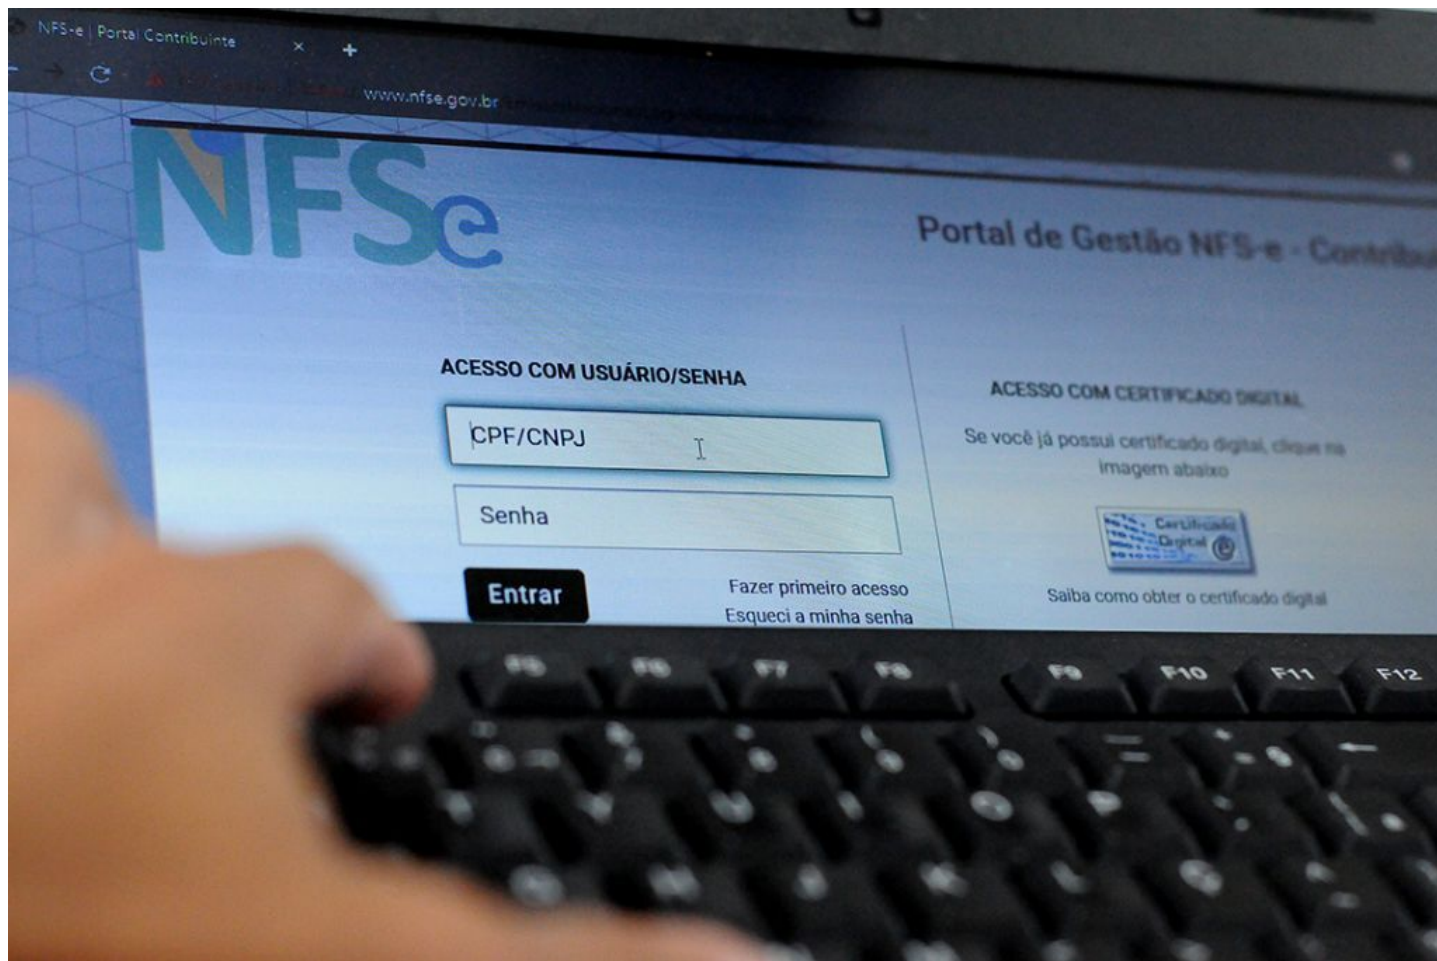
NFS-e | Portal Contribuinte
×
+
www.nfse.gov.br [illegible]

NFSe

Portal de Gestão NFS-e - Contrib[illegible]

ACESSO COM USUÁRIO/SENHA

CPF/CNPJ

Senha

Entrar

Fazer primeiro acesso
Esqueci a minha senha

ACESSO COM CERTIFICADO DIGITAL

Se você já possui certificado digital, clique na imagem abaixo

Certificado Digital

Saiba como obter o certificado digital

F5 F6 F7 F8 F9 F10 F11 F12